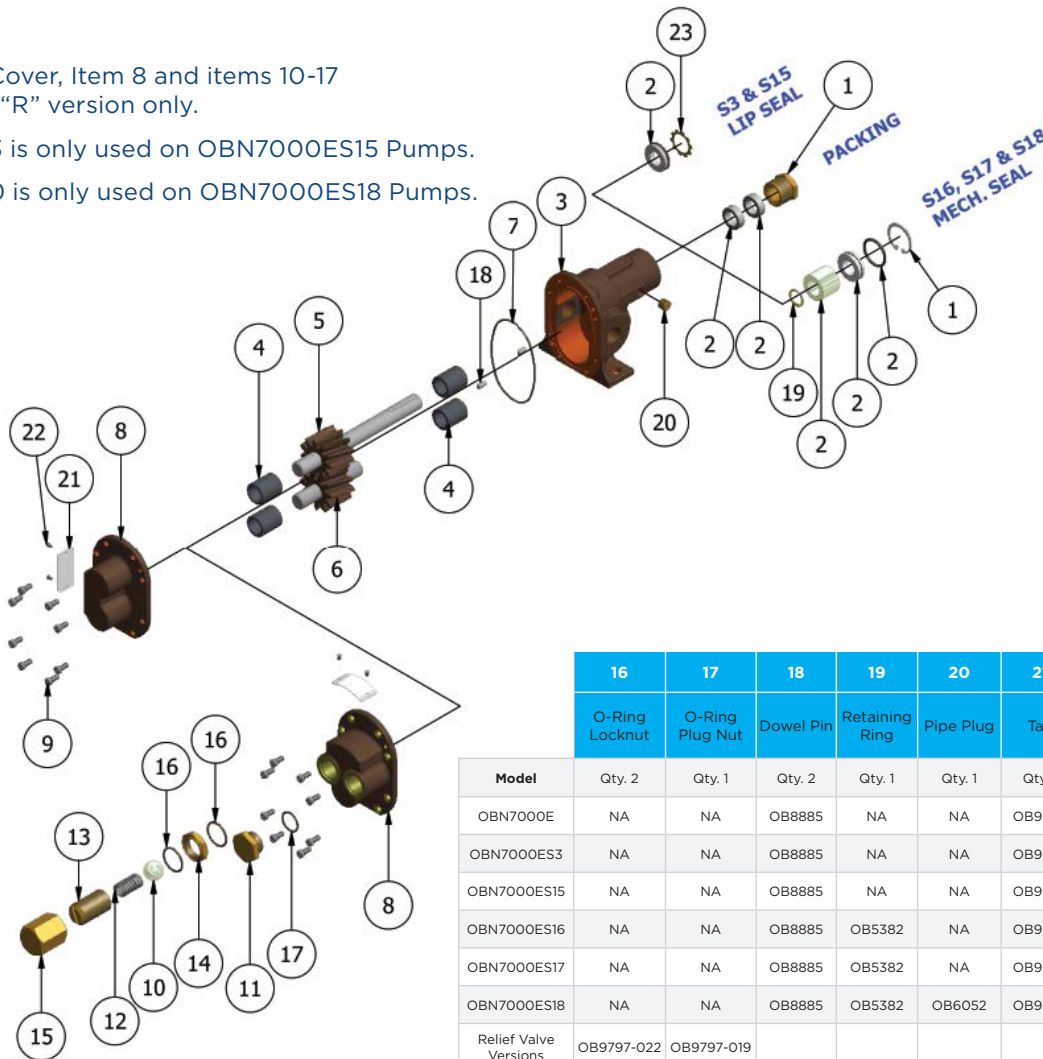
Cover, Item 8 and items 10-17
"R" version only.

5 is only used on OBN7000ES15 Pumps.

0 is only used on OBN7000ES18 Pumps.

23
2
1
S3 & S15 LIP SEAL
PACKING
S16, S17 & S18 MECH. SEAL
3
7
18
5
4
2
2
1
2
19
2
2
20
22
8
21
4
6
9
16
16
13
8
17
14
10
11
15
12

| | 16 | 17 | 18 | 19 | 20 | 2 |
|---|---|---|---|---|---|---|
| | O-Ring Locknut | O-Ring Plug Nut | Dowel Pin | Retaining Ring | Pipe Plug | Ta |
| Model | Qty. 2 | Qty. 1 | Qty. 2 | Qty. 1 | Qty. 1 | Qty |
| OBN7000E | NA | NA | OB8885 | NA | NA | OB9 |
| OBN7000ES3 | NA | NA | OB8885 | NA | NA | OB9 |
| OBN7000ES15 | NA | NA | OB8885 | NA | NA | OB9 |
| OBN7000ES16 | NA | NA | OB8885 | OB5382 | NA | OB9 |
| OBN7000ES17 | NA | NA | OB8885 | OB5382 | NA | OB9 |
| OBN7000ES18 | NA | NA | OB8885 | OB5382 | OB6052 | OB9 |
| Relief Valve Versions | OB9797-022 | OB9797-019 | | | | |